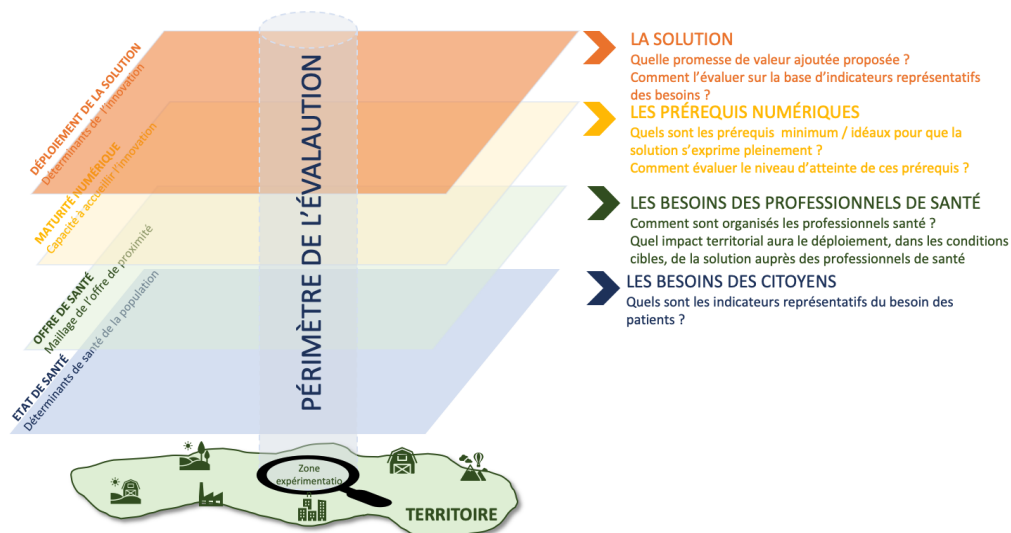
DÉPLOIEMENT DE LA SOLUTION
Déterminants de l'innovation

MATURITÉ NUMÉRIQUE
Capacité à accueillir l'innovation

OFFRE DE SANTÉ
Maillage de l'offre de proximité

ETAT DE SANTÉ
Déterminants de santé de la population

PÉRIMÈTRE DE L'ÉVALAUTION

LA SOLUTION
Quelle promesse de valeur ajoutée proposée ?
Comment l'évaluer sur la base d'indicateurs représentatifs des besoins ?

LES PRÉREQUIS NUMÉRIQUES
Quels sont les prérequis minimum / idéaux pour que la solution s'exprime pleinement ?
Comment évaluer le niveau d'atteinte de ces prérequis ?

LES BESOINS DES PROFESSIONNELS DE SANTÉ
Comment sont organisés les professionnels santé ?
Quel impact territorial aura le déploiement, dans les conditions cibles, de la solution auprès des professionnels de santé

LES BESOINS DES CITOYENS
Quels sont les indicateurs représentatifs du besoin des patients ?

Zone expérimentatio

TERRITOIRE